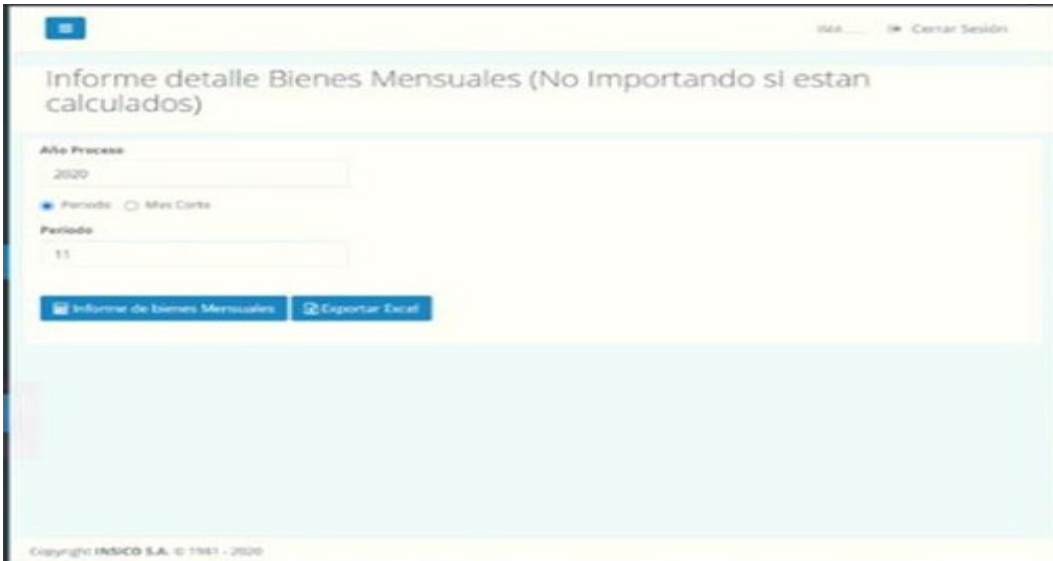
IMA.... Cerrar Sesión

Informe detalle Bienes Mensuales (No Importando si estan calculados)

Año Proceso

2020

Periodo Mes Corte

Periodo

11

Informe de bienes Mensuales

Exportar Excel

Copyright INSICO S.A. © 1981 - 2020